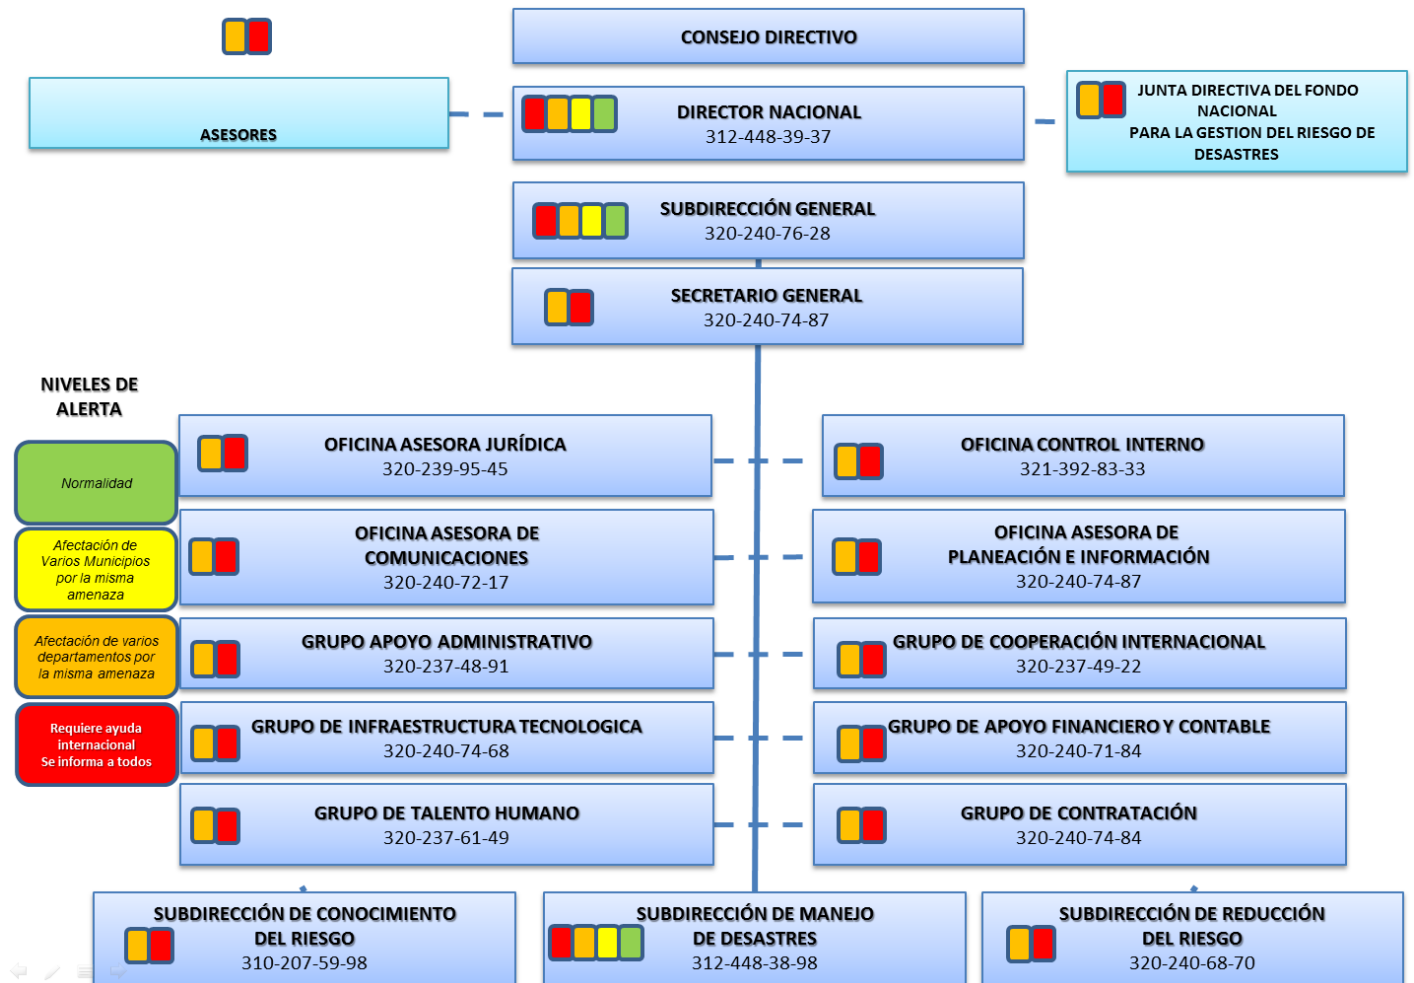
CONSEJO DIRECTIVO

ASESORES

DIRECTOR NACIONAL
312-448-39-37

JUNTA DIRECTIVA DEL FONDO NACIONAL
PARA LA GESTION DEL RIESGO DE DESASTRES

SUBDIRECCIÓN GENERAL
320-240-76-28

SECRETARIO GENERAL
320-240-74-87

NIVELES DE ALERTA

Normalidad

Afectación de Varios Municipios por la misma amenaza

Afectación de varios departamentos por la misma amenaza

Requiere ayuda internacional
Se informa a todos

OFICINA ASESORA JURÍDICA
320-239-95-45

OFICINA CONTROL INTERNO
321-392-83-33

OFICINA ASESORA DE COMUNICACIONES
320-240-72-17

OFICINA ASESORA DE PLANEACIÓN E INFORMACIÓN
320-240-74-87

GRUPO APOYO ADMINISTRATIVO
320-237-48-91

GRUPO DE COOPERACIÓN INTERNACIONAL
320-237-49-22

GRUPO DE INFRAESTRUCTURA TECNOLOGICA
320-240-74-68

GRUPO DE APOYO FINANCIERO Y CONTABLE
320-240-71-84

GRUPO DE TALENTO HUMANO
320-237-61-49

GRUPO DE CONTRATACIÓN
320-240-74-84

SUBDIRECCIÓN DE CONOCIMIENTO DEL RIESGO
310-207-59-98

SUBDIRECCIÓN DE MANEJO DE DESASTRES
312-448-38-98

SUBDIRECCIÓN DE REDUCCIÓN DEL RIESGO
320-240-68-70